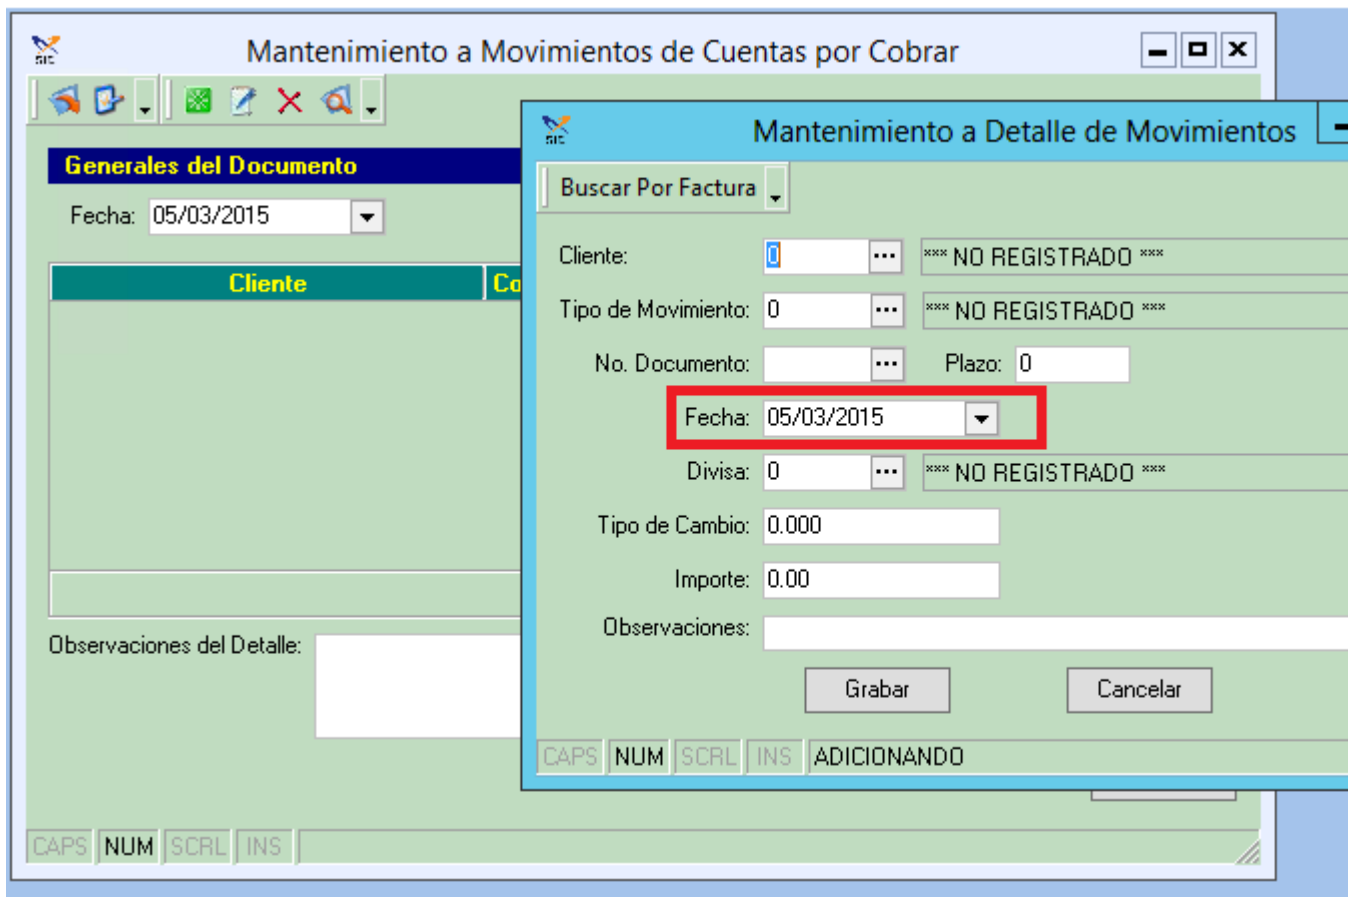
Mantenimiento a Movimientos de Cuentas por Cobrar

Generales del Documento

Fecha: 05/03/2015

| Cliente | Co |
|---|---|

Observaciones del Detalle:

CAPS NUM SCRL INS

Mantenimiento a Detalle de Movimientos

Buscar Por Factura

Cliente: 0 ... *** NO REGISTRADO ***

Tipo de Movimiento: 0 ... *** NO REGISTRADO ***

No. Documento: ... Plazo: 0

Fecha: 05/03/2015

Divisa: 0 ... *** NO REGISTRADO ***

Tipo de Cambio: 0.000

Importe: 0.00

Observaciones:

Grabar Cancelar

CAPS NUM SCRL INS ADICIONANDO